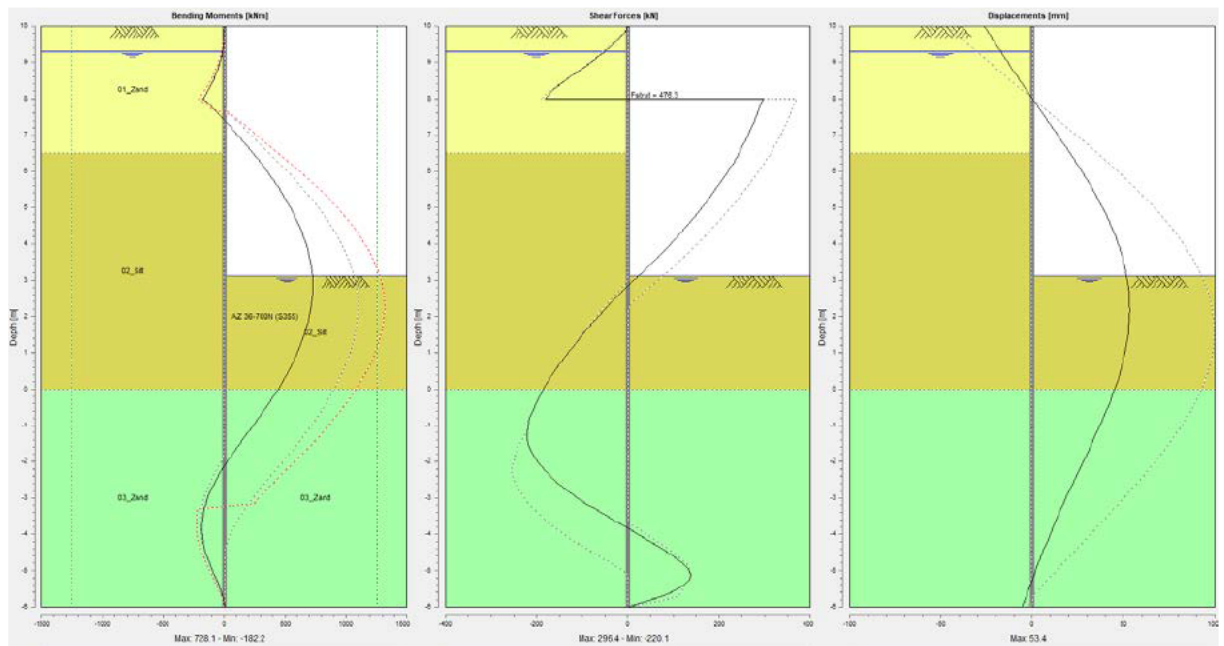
Bending Moments [kNm]

Depth [m]

10 9 8 7 6 5 4 3 2 1 0 -1 -2 -3 -4 -5 -6

01_Zand

02_Silt

AZ 36-700N (S355)

02_Silt

03_Zand

03_Zand

-1500 -1000 -500 0 500 1000 1500

Max: 728.1 - Min: -182.2

Shear Forces [kN]

Depth [m]

10 9 8 7 6 5 4 3 2 1 0 -1 -2 -3 -4 -5 -6

Fstrut = 476.3

-400 -200 0 200 400

Max: 296.4 - Min: -220.1

Displacements [mm]

Depth [m]

10 9 8 7 6 5 4 3 2 1 0 -1 -2 -3 -4 -5 -6

-100 -50 0 50 100

Max: 53.4